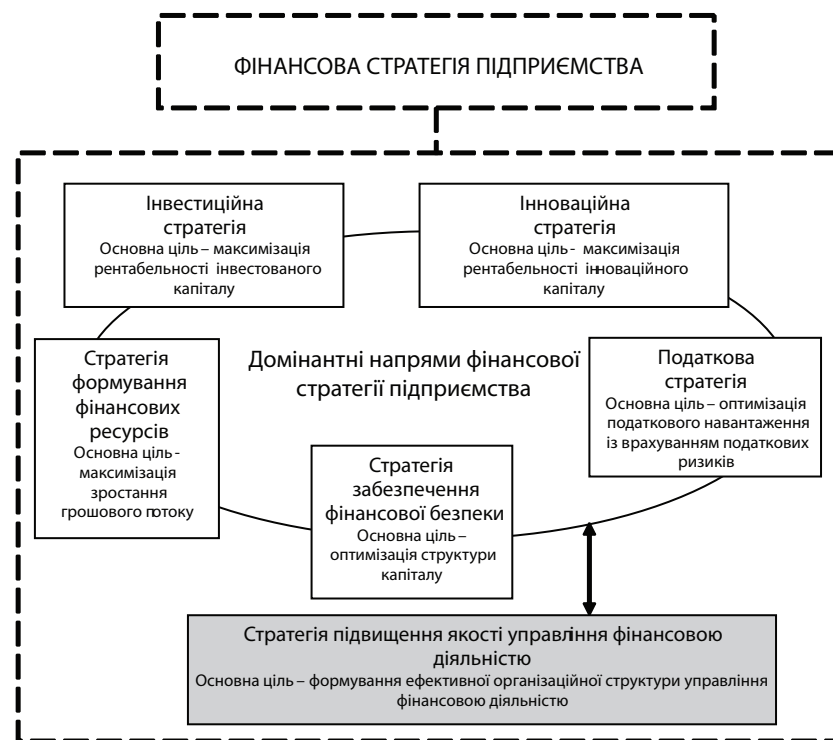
ФІНАНСОВА СТРАТЕГІЯ ПІДПРИЄМСТВА

Інвестиційна стратегія
Основна ціль – максимізація рентабельності інвестованого капіталу

Інноваційна стратегія
Основна ціль - максимізація рентабельності інноваційного капіталу

Стратегія формування фінансових ресурсів
Основна ціль - максимізація зростання грошового потоку

Домінантні напрями фінансової стратегії підприємства

Податкова стратегія
Основна ціль – оптимізація податкового навантаження із врахуванням податкових ризиків

Стратегія забезпечення фінансової безпеки
Основна ціль – оптимізація структури капіталу

Стратегія підвищення якості управління фінансовою діяльністю
Основна ціль – формування ефективної організаційної структури управління фінансовою діяльністю